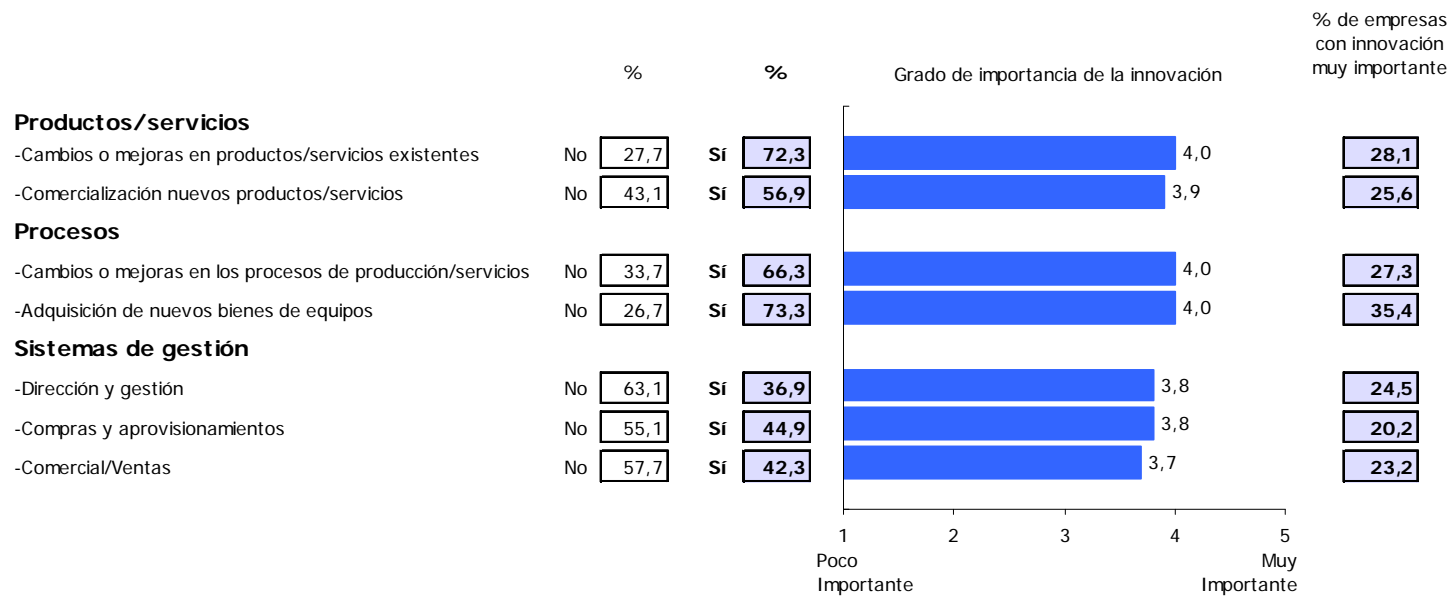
% de empresas con innovación muy importante

% | % | Grado de importancia de la innovación

| | | | | | Grado | % de empresas con innovación muy importante |
|---|---|---|---|---|---|---|
| **Productos/servicios** | | | | | | |
| -Cambios o mejoras en productos/servicios existentes | No | 27,7 | Sí | **72,3** | 4,0 | **28,1** |
| -Comercialización nuevos productos/servicios | No | 43,1 | Sí | **56,9** | 3,9 | **25,6** |
| **Procesos** | | | | | | |
| -Cambios o mejoras en los procesos de producción/servicios | No | 33,7 | Sí | **66,3** | 4,0 | **27,3** |
| -Adquisición de nuevos bienes de equipos | No | 26,7 | Sí | **73,3** | 4,0 | **35,4** |
| **Sistemas de gestión** | | | | | | |
| -Dirección y gestión | No | 63,1 | Sí | **36,9** | 3,8 | **24,5** |
| -Compras y aprovisionamientos | No | 55,1 | Sí | **44,9** | 3,8 | **20,2** |
| -Comercial/Ventas | No | 57,7 | Sí | **42,3** | 3,7 | **23,2** |

1 2 3 4 5
Poco Importante
Muy Importante